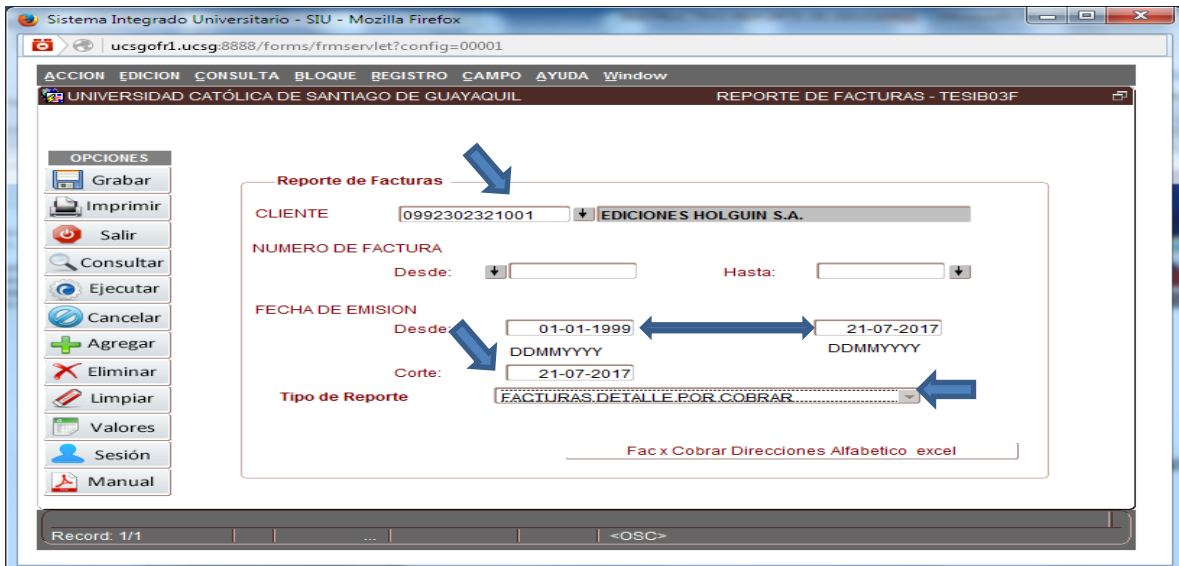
Sistema Integrado Universitario - SIU - Mozilla Firefox

ucsgofr1.ucsg:8888/forms/frmservlet?config=00001

ACCION EDICION CONSULTA BLOQUE REGISTRO CAMPO AYUDA Window

UNIVERSIDAD CATÓLICA DE SANTIAGO DE GUAYAQUIL REPORTE DE FACTURAS - TESIB03F

OPCIONES
Grabar
Imprimir
Salir
Consultar
Ejecutar
Cancelar
Agregar
Eliminar
Limpiar
Valores
Sesión
Manual

Reporte de Facturas

CLIENTE 0992302321001 EDICIONES HOLGUIN S.A.

NUMERO DE FACTURA
Desde: Hasta:

FECHA DE EMISION
Desde: 01-01-1999 21-07-2017
DDMMYYYY DDMMYYYY

Corte: 21-07-2017

Tipo de Reporte FACTURAS.DETALLE.POR.COBRAR

Fac x Cobrar Direcciones Alfabetico excel

Record: 1/1 ... <OSC>